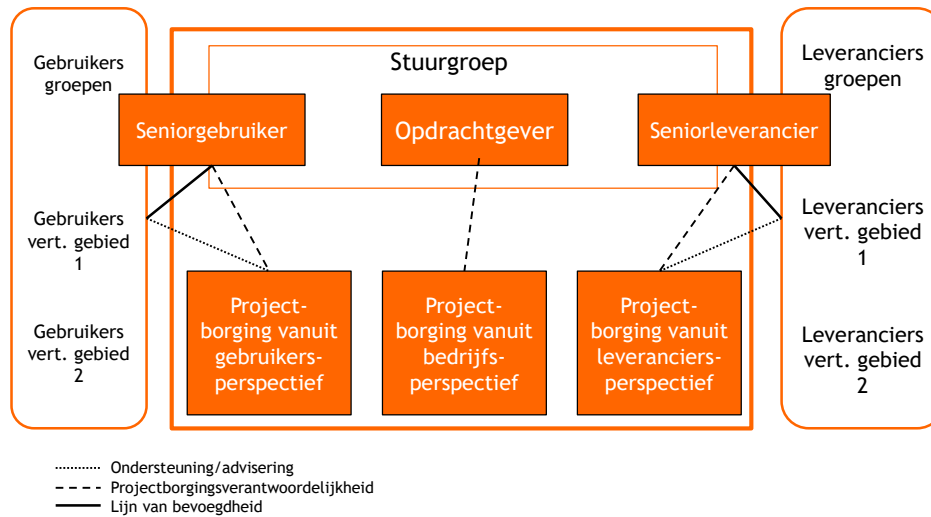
Gebruikers groepen

Stuurgroep

Leveranciers groepen

Seniorgebruiker

Opdrachtgever

Seniorleverancier

Gebruikers vert. gebied 1

Leveranciers vert. gebied 1

Gebruikers vert. gebied 2

Leveranciers vert. gebied 2

Projectborging vanuit gebruikersperspectief

Projectborging vanuit bedrijfsperspectief

Projectborging vanuit leveranciersperspectief

Ondersteuning/advisering
Projectborgingsverantwoordelijkheid
Lijn van bevoegdheid